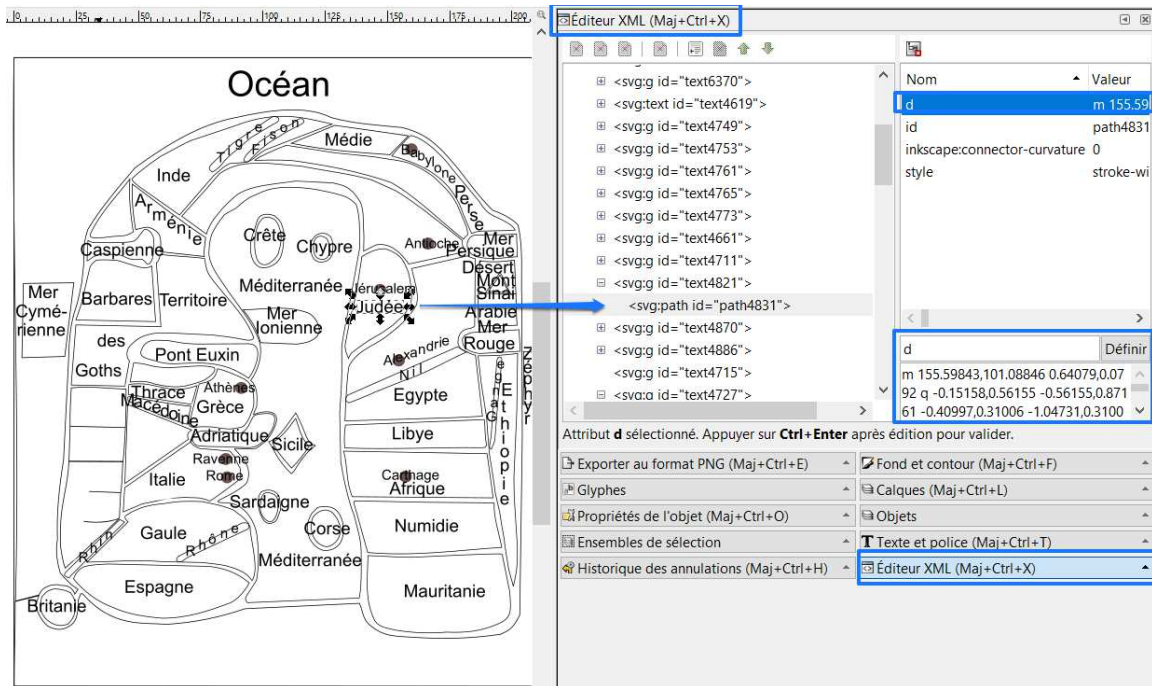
0 25 50 75 100 125 150 175 200

Océan
Tigre
Fison
Médie
Babylone
Perse
Inde
Arménie
Crête
Chypre
Antioche
Mer Persique
Caspienne
Désert
Mont Sinaï
Arabie
Mer Cymérienne
Barbares
Territoire
Méditerranée
Jérusalem
Judée
Mer Ionienne
des
Goths
Pont Euxin
Alexandrie
Nil
Mer Rouge
Zéphyr
Géhon
Ethiopie
Thrace
Athènes
Macédoine
Grèce
Egypte
Adriatique
Sicile
Libye
Ravenne
Rome
Italie
Carthage
Afrique
Sardaigne
Gaule
Rhin
Rhône
Corse
Numidie
Méditerranée
Espagne
Mauritanie
Britanie

Éditeur XML (Maj+Ctrl+X)

<svg:g id="text6370">
<svg:text id="text4619">
<svg:g id="text4749">
<svg:g id="text4753">
<svg:g id="text4761">
<svg:g id="text4765">
<svg:g id="text4773">
<svg:g id="text4661">
<svg:g id="text4711">
<svg:g id="text4821">
<svg:path id="path4831">
<svg:g id="text4870">
<svg:g id="text4886">
<svg:g id="text4715">
<svg:g id="text4727">

| Nom | Valeur |
|---|---|
| d | m 155.59 |
| id | path4831 |
| inkscape:connector-curvature | 0 |
| style | stroke-wi |

d
Définir
m 155.59843,101.08846 0.64079,0.0792 q -0.15158,0.56155 -0.56155,0.87161 -0.40997,0.31006 -1.04731,0.3100

Attribut **d** sélectionné. Appuyer sur **Ctrl+Enter** après édition pour valider.

Exporter au format PNG (Maj+Ctrl+E)
Fond et contour (Maj+Ctrl+F)
Glyphes
Calques (Maj+Ctrl+L)
Propriétés de l'objet (Maj+Ctrl+O)
Objets
Ensembles de sélection
Texte et police (Maj+Ctrl+T)
Historique des annulations (Maj+Ctrl+H)
Éditeur XML (Maj+Ctrl+X)